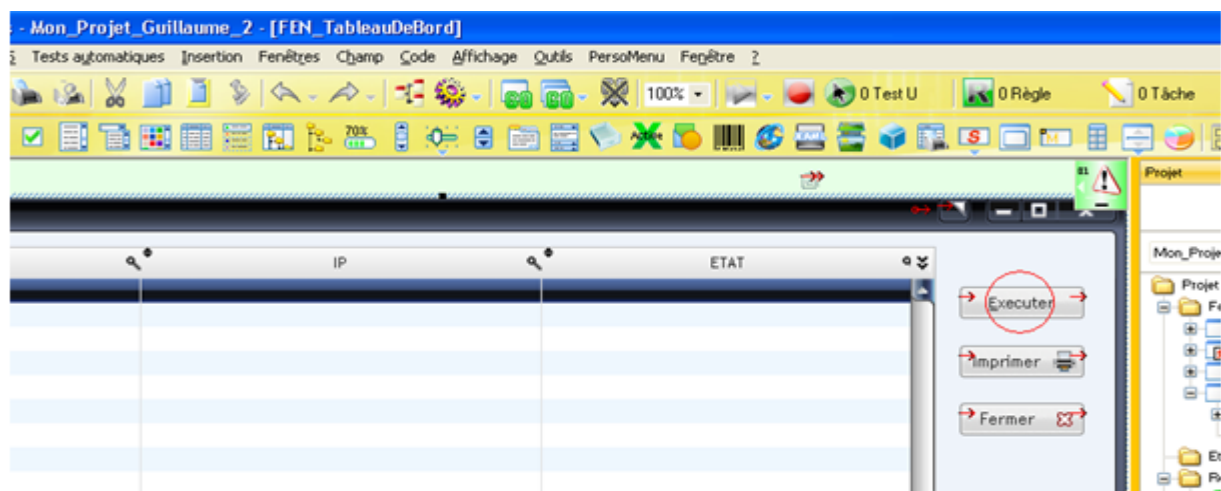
- Mon_Projet_Guillaume_2 - [FEN_TableauDeBord]

Tests automatiques Insertion Fenêtres Champ Code Affichage Outils PersoMenu Fenêtre ?

100% 0 Test U 0 Règle 0 Tâche

Projet

Mon_Proje

Projet

Fe

Et

Re

IP

ETAT

Executer

Imprimer

Fermer